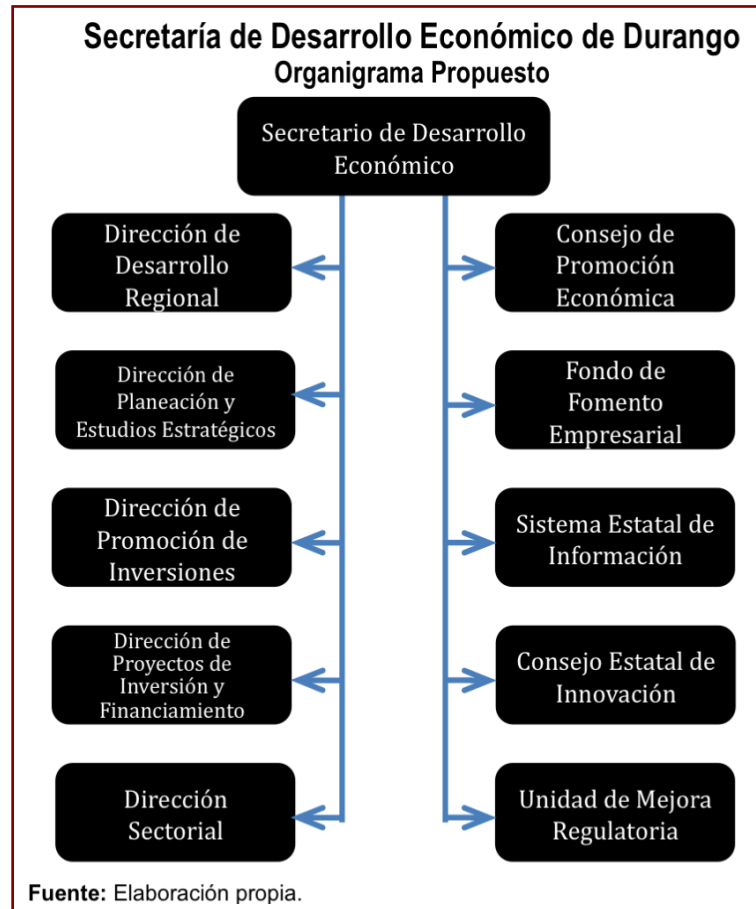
Secretaría de Desarrollo Económico de Durango
Organigrama Propuesto

Secretario de Desarrollo Económico

Dirección de Desarrollo Regional

Dirección de Planeación y Estudios Estratégicos

Dirección de Promoción de Inversiones

Dirección de Proyectos de Inversión y Financiamiento

Dirección Sectorial

Consejo de Promoción Económica

Fondo de Fomento Empresarial

Sistema Estatal de Información

Consejo Estatal de Innovación

Unidad de Mejora Regulatoria

Fuente: Elaboración propia.